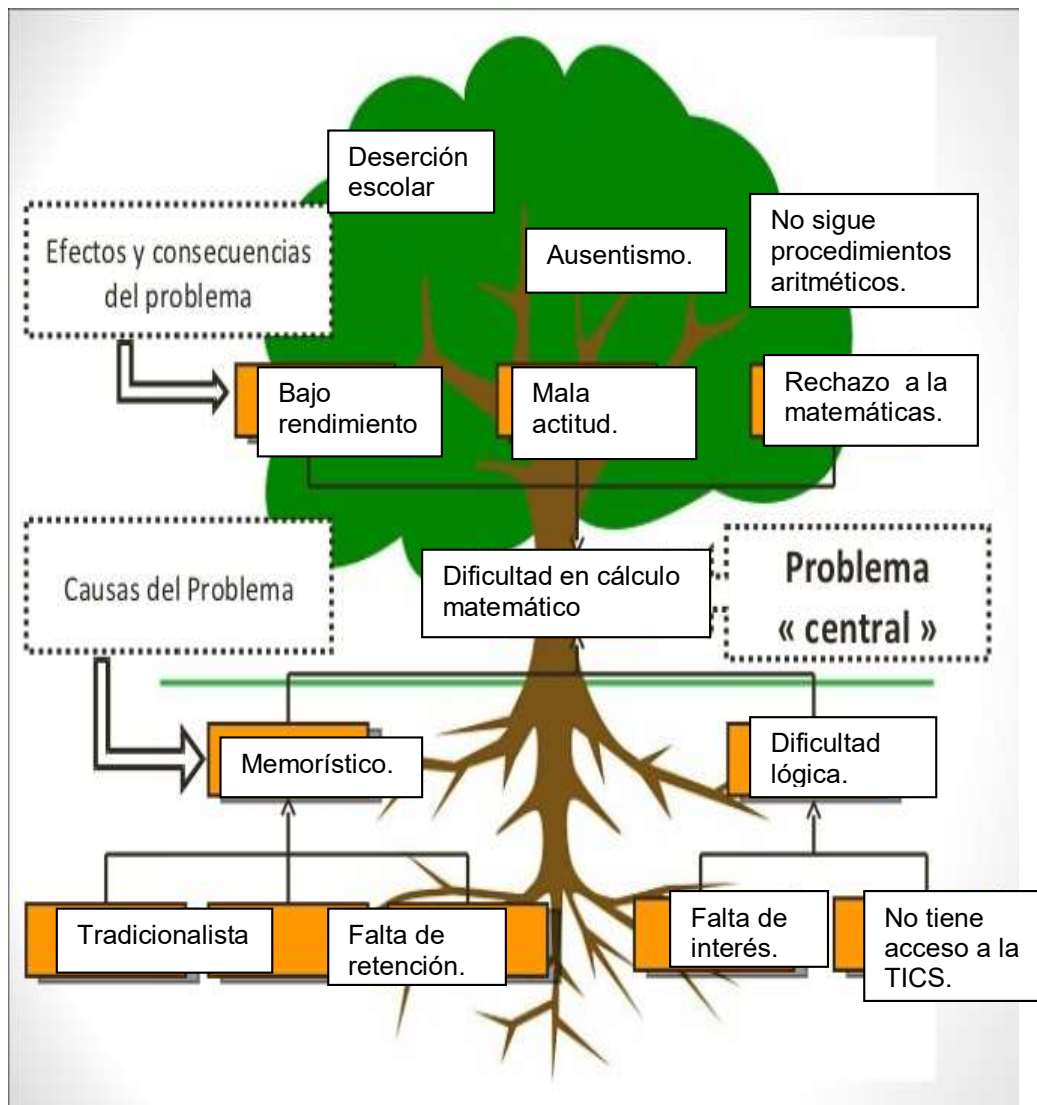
Deserción escolar

Efectos y consecuencias del problema

Ausentismo.

No sigue procedimientos aritméticos.

Bajo rendimiento

Mala actitud.

Rechazo a la matemáticas.

Causas del Problema

Dificultad en cálculo matemático

Problema « central »

Memorístico.

Dificultad lógica.

Tradicionalista

Falta de retención.

Falta de interés.

No tiene acceso a la TICS.